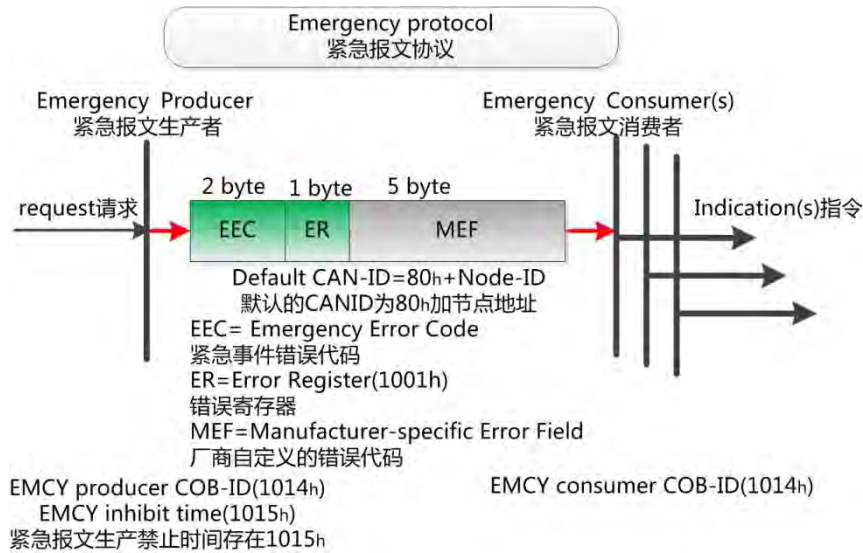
Emergency protocol
紧急报文协议

Emergency Producer
紧急报文生产者

Emergency Consumer(s)
紧急报文消费者

request请求

2 byte
1 byte
5 byte

EEC
ER
MEF

Indication(s)指令

Default CAN-ID=80h+Node-ID
默认的CANID为80h加节点地址
EEC= Emergency Error Code
紧急事件错误代码
ER=Error Register(1001h)
错误寄存器
MEF=Manufacturer-specific Error Field
厂商自定义的错误代码

EMCY producer COB-ID(1014h)
EMCY inhibit time(1015h)
紧急报文生产禁止时间存在1015h

EMCY consumer COB-ID(1014h)